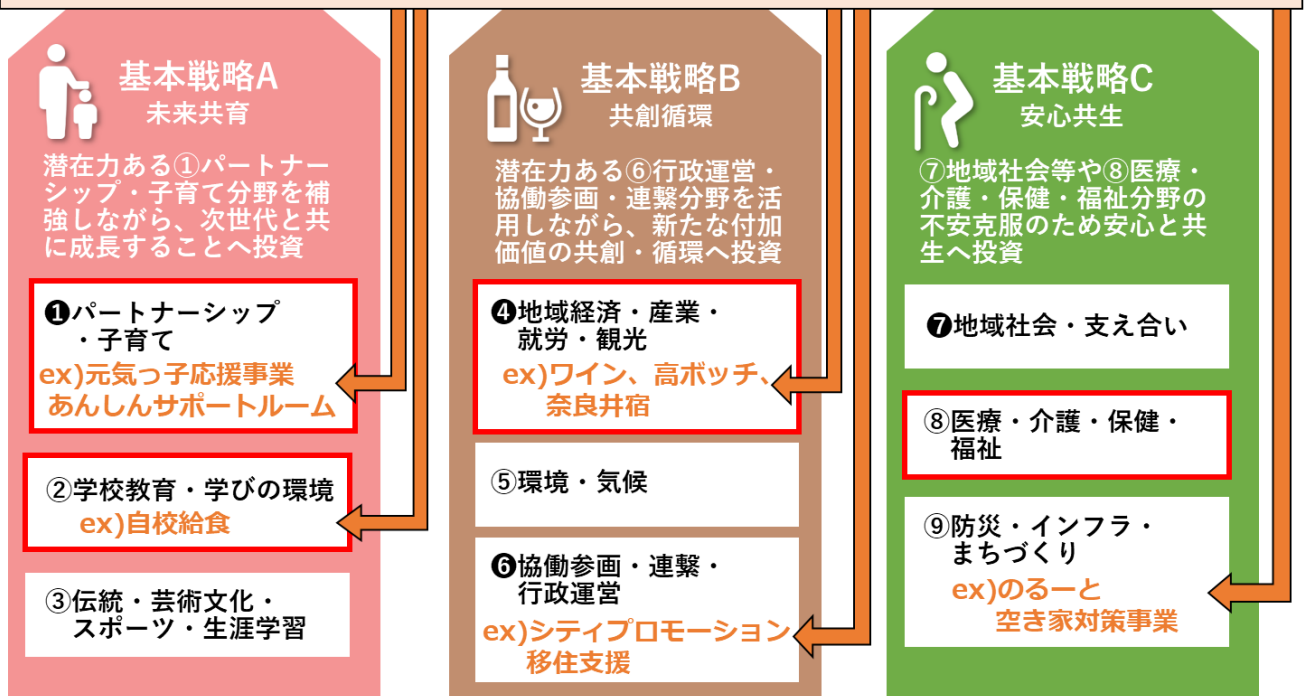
基本戦略A
未来共育

潜在力ある①パートナーシップ・子育て分野を補強しながら、次世代と共に成長することへ投資

❶パートナーシップ・子育て
ex)元気っ子応援事業 あんしんサポートルーム

②学校教育・学びの環境
ex)自校給食

③伝統・芸術文化・スポーツ・生涯学習

基本戦略B
共創循環

潜在力ある⑥行政運営・協働参画・連繋分野を活用しながら、新たな付加価値の共創・循環へ投資

❹地域経済・産業・就労・観光
ex)ワイン、高ボッチ、奈良井宿

⑤環境・気候

❻協働参画・連繋・行政運営
ex)シティプロモーション 移住支援

基本戦略C
安心共生

⑦地域社会等や⑧医療・介護・保健・福祉分野の不安克服のため安心と共生へ投資

❼地域社会・支え合い

⑧医療・介護・保健・福祉

⑨防災・インフラ・まちづくり
ex)のるーと 空き家対策事業